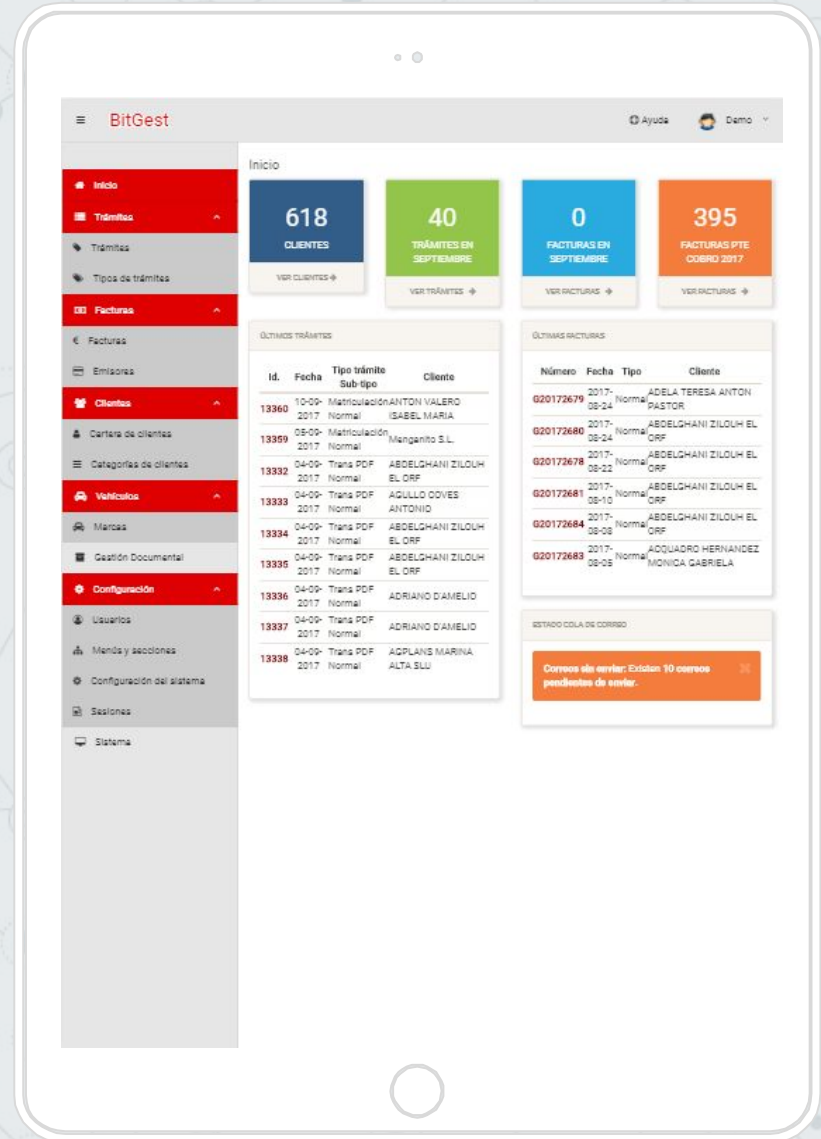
≡ BitGest

Ayuda Demo

Inicio
Trámites
Trámites
Tipos de trámites
Facturas
Facturas
Emisoras
Clientes
Cartera de clientes
Categorías de clientes
Vehículos
Marcas
Gestión Documental
Configuración
Usuarios
Menús y secciones
Configuración del sistema
Sesiones
Sistema

Inicio

618
CLIENTES
VER CLIENTES

40
TRÁMITES EN SEPTIEMBRE
VER TRÁMITES

0
FACTURAS EN SEPTIEMBRE
VER FACTURAS

395
FACTURAS PTE COBRO 2017
VER FACTURAS

ÚLTIMOS TRÁMITES

| Id. | Fecha | Tipo trámite Sub-tipo | Cliente |
|---|---|---|---|
| 13360 | 10-09-2017 | Matriculación Normal | ANTON VALERO ISABEL MARIA |
| 13359 | 05-09-2017 | Matriculación Normal | Menganito S.L. |
| 13332 | 04-09-2017 | Trans PDF Normal | ABDELGHANI ZILOUH EL ORF |
| 13333 | 04-09-2017 | Trans PDF Normal | AGULLO COVES ANTONIO |
| 13334 | 04-09-2017 | Trans PDF Normal | ABDELGHANI ZILOUH EL ORF |
| 13335 | 04-09-2017 | Trans PDF Normal | ABDELGHANI ZILOUH EL ORF |
| 13336 | 04-09-2017 | Trans PDF Normal | ADRIANO D'AMELIO |
| 13337 | 04-09-2017 | Trans PDF Normal | ADRIANO D'AMELIO |
| 13338 | 04-09-2017 | Trans PDF Normal | AGPLANS MARINA ALTA SLU |

ÚLTIMAS FACTURAS

| Número | Fecha | Tipo | Cliente |
|---|---|---|---|
| G20172679 | 2017-08-24 | Normal | ADELA TERESA ANTON PASTOR |
| G20172680 | 2017-08-24 | Normal | ABDELGHANI ZILOUH EL ORF |
| G20172678 | 2017-08-22 | Normal | ABDELGHANI ZILOUH EL ORF |
| G20172681 | 2017-08-10 | Normal | ABDELGHANI ZILOUH EL ORF |
| G20172684 | 2017-08-08 | Normal | ABDELGHANI ZILOUH EL ORF |
| G20172683 | 2017-08-05 | Normal | ADQUADRO HERNANDEZ MONICA GABRIELA |

ESTADO COLA DE CORREO

Correos sin enviar: Existen 10 correos pendientes de enviar.